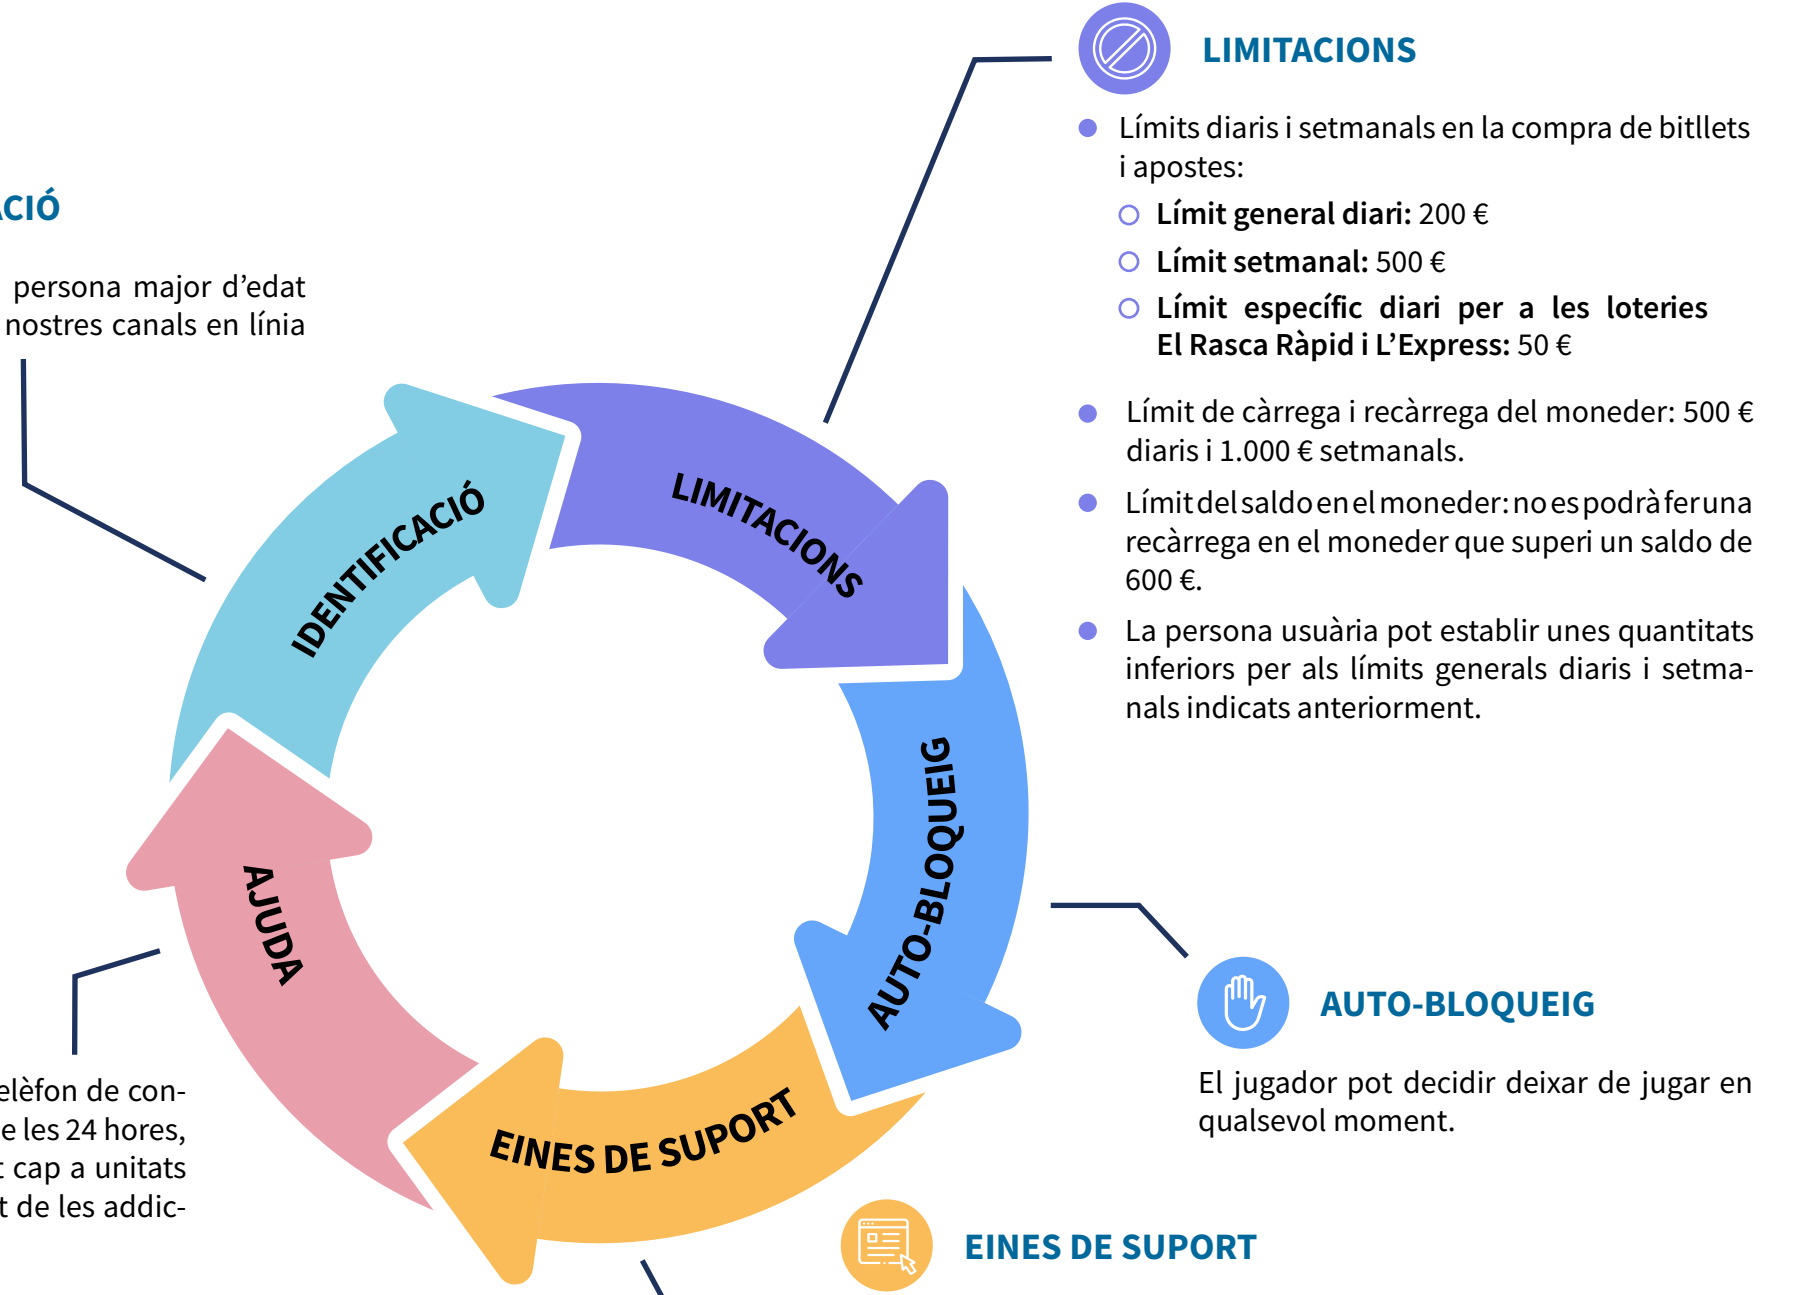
CIÓ

persona major d'edat nostres canals en línia

LIMITACIONS

Límits diaris i setmanals en la compra de bitllets i apostes:

Límit general diari: 200 €

Límit setmanal: 500 €

Límit específic diari per a les loteries El Rasca Ràpid i L'Express: 50 €

Límit de càrrega i recàrrega del moneder: 500 € diaris i 1.000 € setmanals.

Límit del saldo en el moneder: no es podrà fer una recàrrega en el moneder que superi un saldo de 600 €.

La persona usuària pot establir unes quantitats inferiors per als límits generals diaris i setmanals indicats anteriorment.

IDENTIFICACIÓ

LIMITACIONS

AUTO-BLOQUEIG

EINES DE SUPORT

AJUDA

elèfon de con-
e les 24 hores,
cap a unitats
t de les addic-

AUTO-BLOQUEIG

El jugador pot decidir deixar de jugar en qualsevol moment.

EINES DE SUPORT